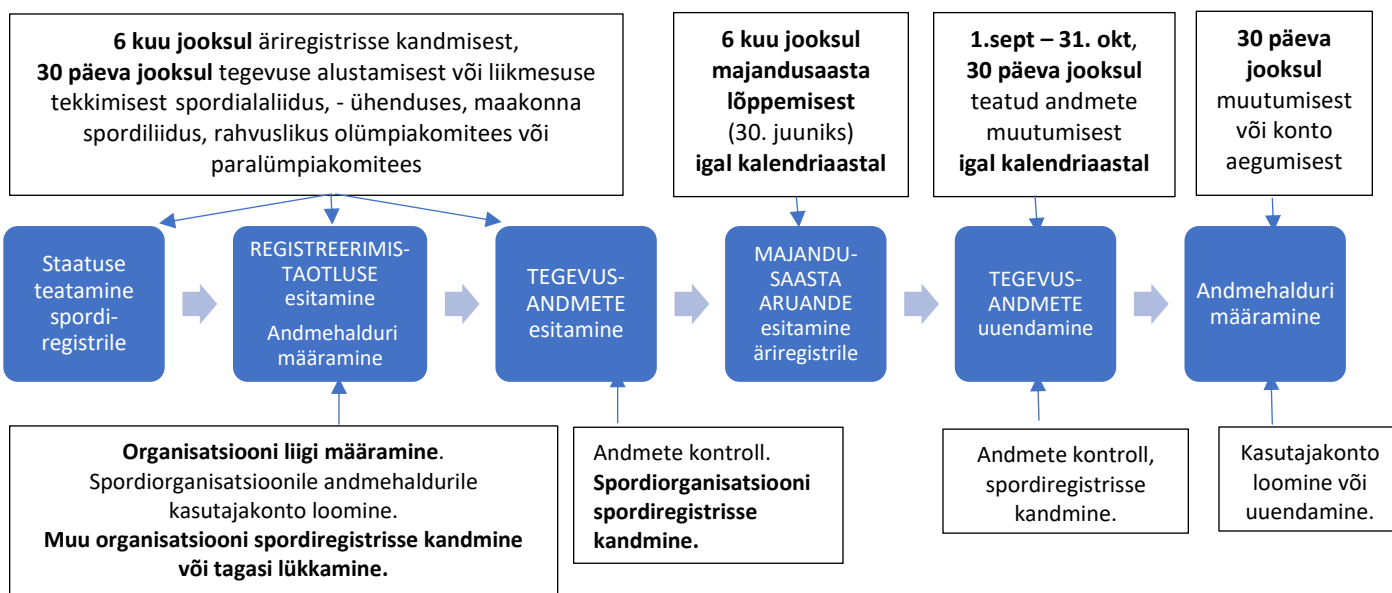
**6 kuu jooksul** äriregistrisse kandmisest, **30 päeva jooksul** tegevuse alustamisest või liikmesuse tekkimisest spordialaliidus, - ühenduses, maakonna spordiliidus, rahvuslikus olümpiakomitees või paralümpiakomitees

**6 kuu jooksul majandusaasta lõppemisest** (30. juuniks) **igal kalendriaastal**

**1.sept – 31. okt**, **30 päeva jooksul** teatud andmete muutumisest **igal kalendriaastal**

**30 päeva jooksul** muutumisest või konto aegumisest

Staatuse teatamine spordiregistrile

REGISTREERIMISTAOTLUSE esitamine

Andmehalduri määramine

TEGEVUSANDMETE esitamine

MAJANDUSAASTA ARUANDE esitamine äriregistrile

TEGEVUSANDMETE uuendamine

Andmehalduri määramine

**Organisatsiooni liigi määramine**. Spordiorganisatsioonile andmehaldurile kasutajakonto loomine. **Muu organisatsiooni spordiregistrisse kandmine või tagasi lükkamine.**

Andmete kontroll. **Spordiorganisatsiooni spordiregistrisse kandmine.**

Andmete kontroll, spordiregistrisse kandmine.

Kasutajakonto loomine või uuendamine.